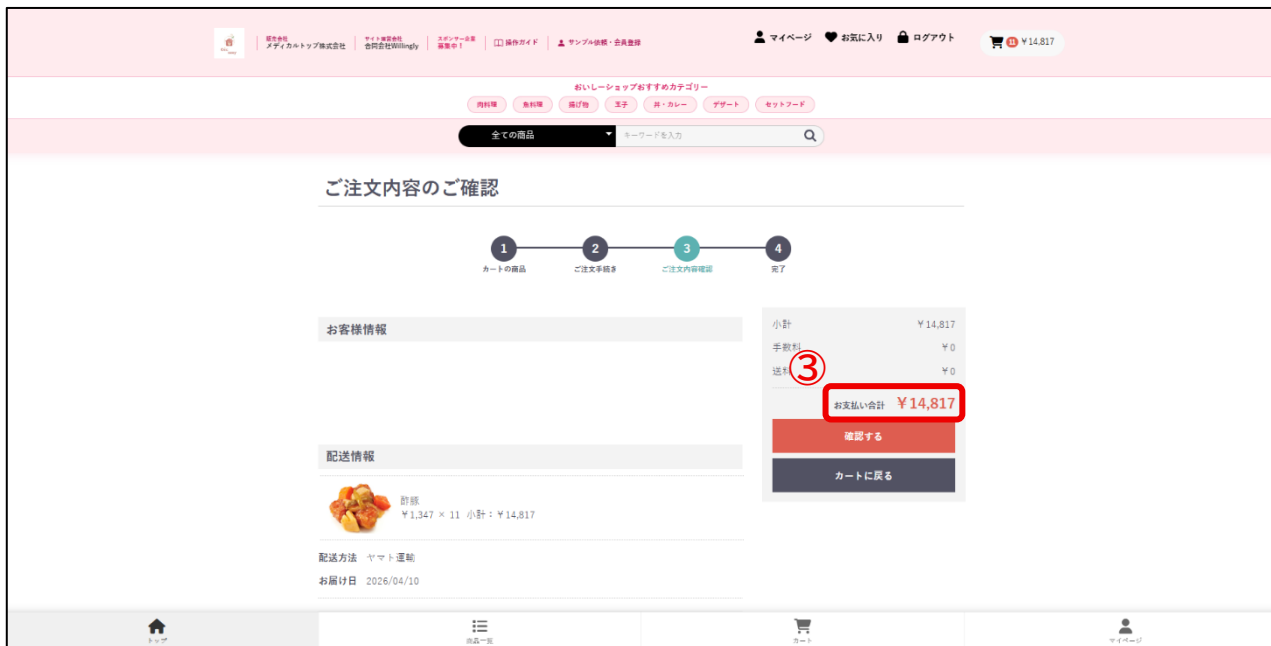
運営会社 メディカルトップ株式会社 | サイト運営会社 合同会社Willingly | スポンサー企業 募集中！ | 操作ガイド | サンプル依頼・会員登録

マイページ　お気に入り　ログアウト　11 ￥14,817

おいしーショップおすすめカテゴリー

肉料理　魚料理　揚げ物　玉子　丼・カレー　デザート　セットフード

全ての商品　キーワードを入力

ご注文内容のご確認

1 カートの商品　2 ご注文手続き　3 ご注文内容確認　4 完了

お客様情報

小計 ￥14,817

手数料 ￥0

送料 ￥0

③

お支払い合計 ￥14,817

確認する

カートに戻る

配送情報

酢豚
￥1,347 × 11 小計：￥14,817

配送方法 ヤマト運輸

お届け日 2026/04/10

トップ　商品一覧　カート　マイページ